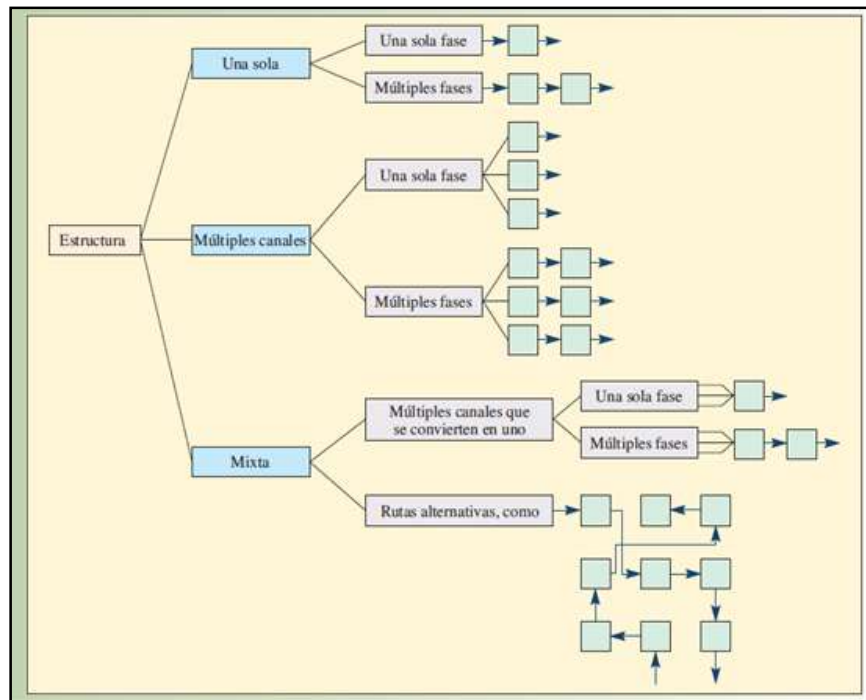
Estructura

Una sola

Una sola fase

Múltiples fases

Múltiples canales

Una sola fase

Múltiples fases

Mixta

Múltiples canales que se convierten en uno

Una sola fase

Múltiples fases

Rutas alternativas, como